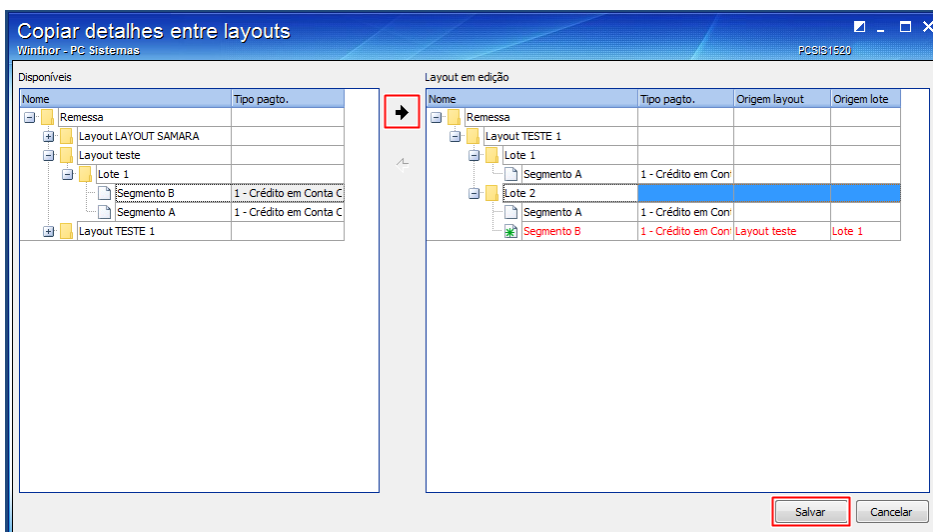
Copiar detalhes entre layouts
Winthor - PC Sistemas
PCSIS1520

Disponíveis

| Nome | Tipo pagto. |
|---|---|
| Remessa | |
| Layout LAYOUT SAMARA | |
| Layout teste | |
| Lote 1 | |
| Segmento B | 1 - Crédito em Conta C |
| Segmento A | 1 - Crédito em Conta C |
| Layout TESTE 1 | |

Layout em edição

| Nome | Tipo pagto. | Origem layout | Origem lote |
|---|---|---|---|
| Remessa | | | |
| Layout TESTE 1 | | | |
| Lote 1 | | | |
| Segmento A | 1 - Crédito em Con | | |
| Lote 2 | | | |
| Segmento A | 1 - Crédito em Con | | |
| Segmento B | 1 - Crédito em Con | Layout teste | Lote 1 |

Salvar
Cancelar